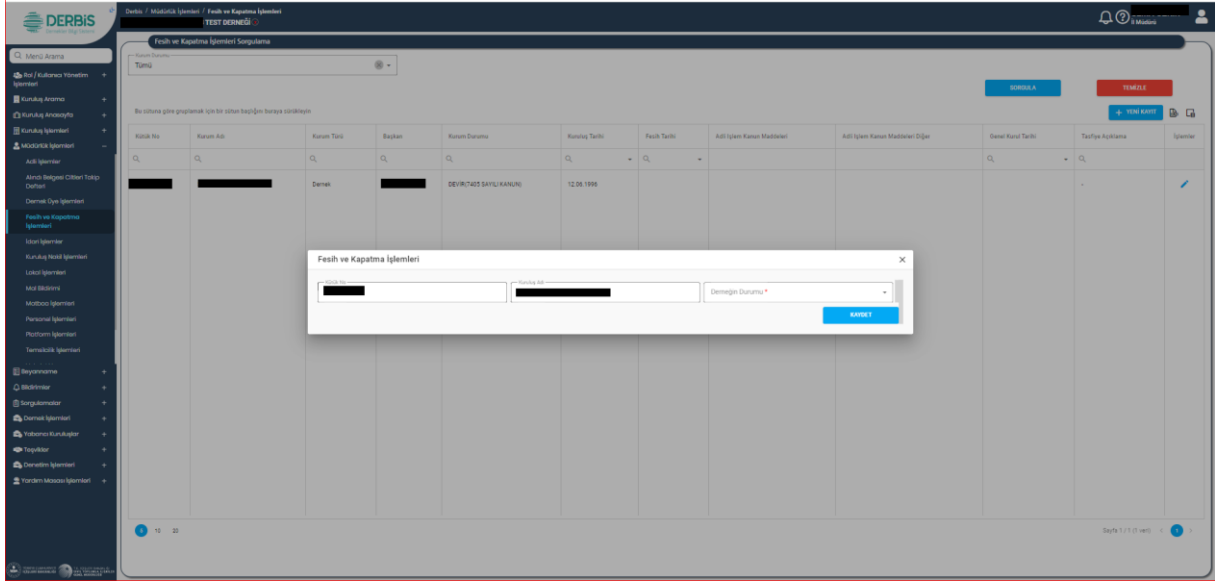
DERBİS

Derbis / Müdürlük İşlemleri / Fesih ve Kapatma İşlemleri
TEST DERNEĞİ

İl Müdürü

Menü Arama
Rol / Kullanıcı Yönetim İşlemleri +
Kuruluş Arama +
Kuruluş Anasayfa +
Kuruluş İşlemleri +
Müdürlük İşlemleri −
Adli İşlemler
Alındı Belgesi Cilt Takip Defteri
Dernek Üye İşlemleri
Fesih ve Kapatma İşlemleri
İdari İşlemler
Kuruluş Nakil İşlemleri
Lokal İşlemleri
Mal Bildirimi
Matbaa İşlemleri
Personel İşlemleri
Platform İşlemleri
Temsilcilik İşlemleri
Beyanname +
Bildirimler +
Sorgulamalar +
Dernek İşlemleri +
Yabancı Kuruluşlar +
Teşvikler +
Denetim İşlemleri +
Yardım Masası İşlemleri +

Fesih ve Kapatma İşlemleri Sorgulama
Kurum Durumu
Tümü

SORGULA
TEMİZLE

Bu sütuna göre gruplamak için bir sütun başlığını buraya sürükleyin
+ YENİ KAYIT

| Kütük No | Kurum Adı | Kurum Türü | Başkan | Kurum Durumu | Kuruluş Tarihi | Fesih Tarihi | Adli İşlem Kanun Maddeleri | Adli İşlem Kanun Maddeleri Diğer | Genel Kurul Tarihi | Tasfiye Açıklama | İşlemler |
|---|---|---|---|---|---|---|---|---|---|---|---|
| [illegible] | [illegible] | Dernek | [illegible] | DEVİR(7405 SAYILI KANUN) | 12.08.1996 | | | | | - | |

Fesih ve Kapatma İşlemleri
Kütük No
Kuruluş Adı
Derneğin Durumu *
KAYDET

10 20
Sayfa 1 / 1 (1 veri)